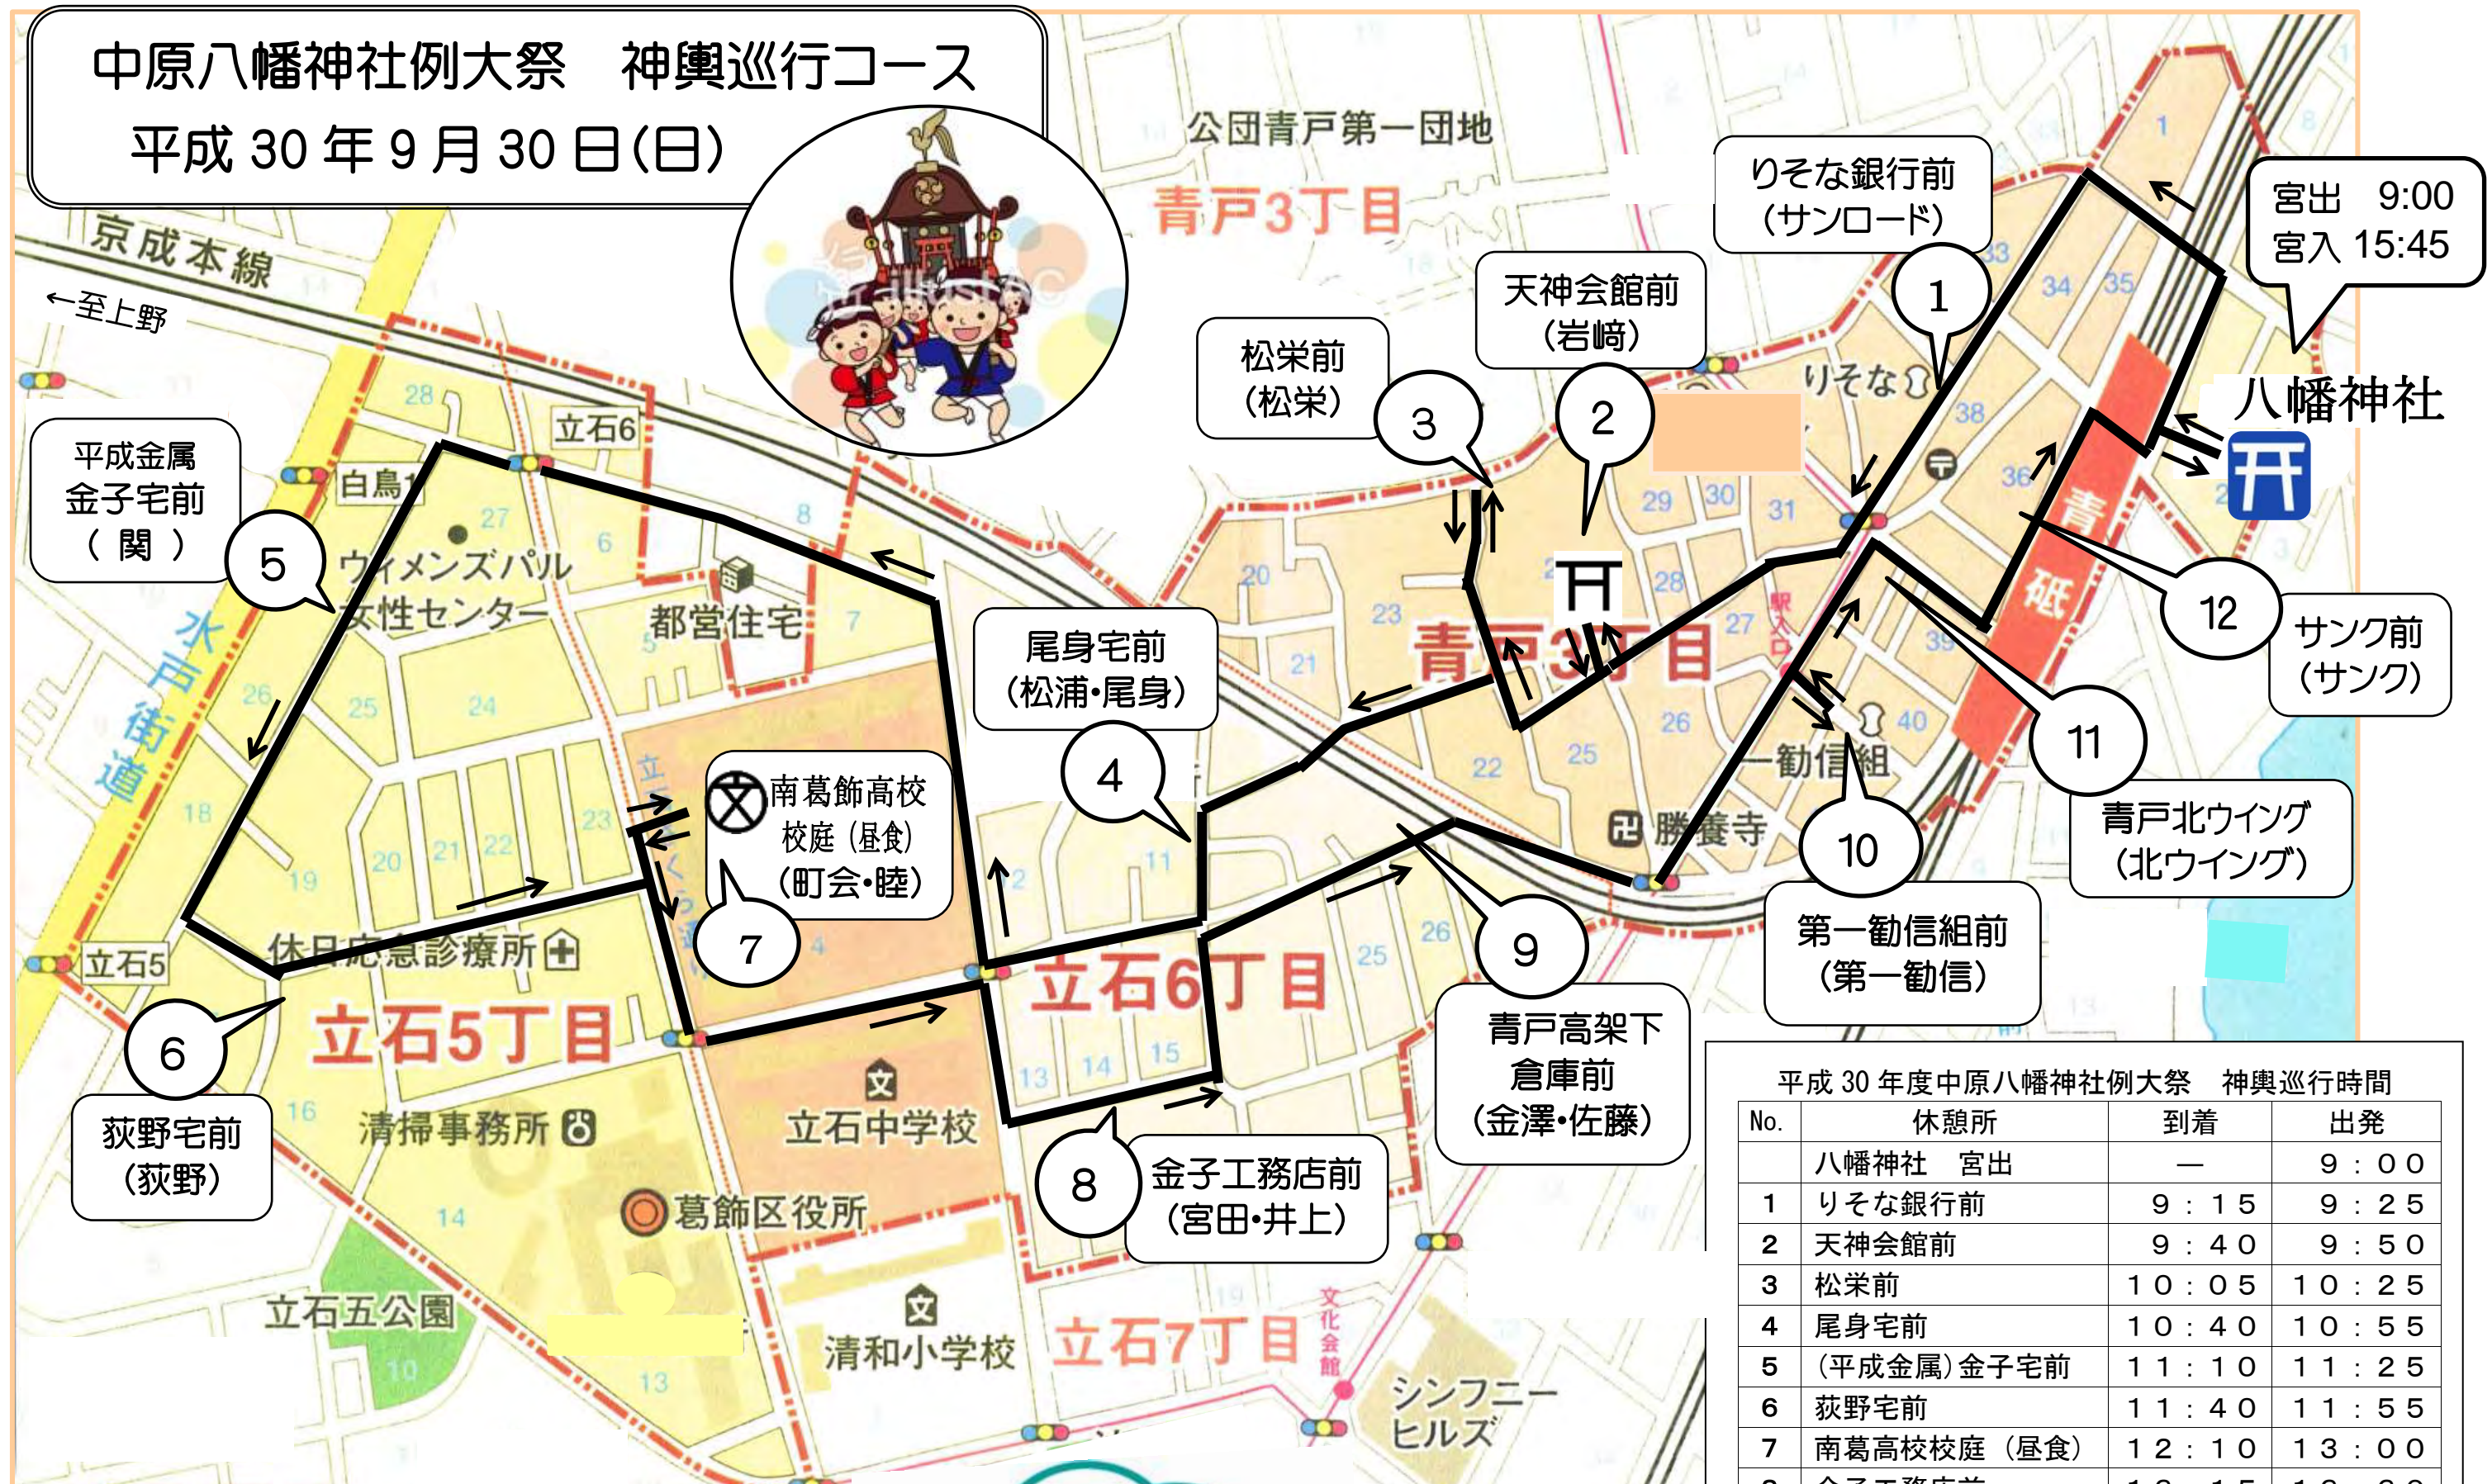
中原八幡神社例大祭　神輿巡行コース
平成 30 年 9 月 30 日(日)

宮出　9:00
宮入 15:45

八幡神社

りそな銀行前
(サンロード)

天神会館前
(岩崎)

松栄前
(松栄)

平成金属
金子宅前
(関)

尾身宅前
(松浦･尾身)

南葛飾高校
校庭（昼食）
(町会･睦)

荻野宅前
(荻野)

金子工務店前
(宮田･井上)

青戸高架下
倉庫前
(金澤･佐藤)

第一勧信組前
(第一勧信)

青戸北ウイング
(北ウイング)

サンク前
(サンク)

1 2 3 4 5 6 7 8 9 10 11 12

京成本線
←至上野
公団青戸第一団地
青戸3丁目
青戸3丁目
立石6
白鳥1
ウィメンズパル
女性センター
都営住宅
水戸街道
立石5
休日応急診療所
立石5丁目
立石6丁目
立石中学校
清掃事務所
葛飾区役所
立石五公園
清和小学校
立石7丁目
文化会館
シンフニーヒルズ
勝養寺
勧信組
りそな
青砥
駅入口
28 27 26 25 24 23 22 21 20 19 18 16 14 13 10 8 7 6 5 4 1 2 11 12 15 29 30 31 33 34 35 36 38 39 40

平成 30 年度中原八幡神社例大祭　神輿巡行時間

| No. | 休憩所 | 到着 | 出発 |
|---|---|---|---|
| | 八幡神社　宮出 | — | 9：00 |
| 1 | りそな銀行前 | 9：15 | 9：25 |
| 2 | 天神会館前 | 9：40 | 9：50 |
| 3 | 松栄前 | 10：05 | 10：25 |
| 4 | 尾身宅前 | 10：40 | 10：55 |
| 5 | （平成金属）金子宅前 | 11：10 | 11：25 |
| 6 | 荻野宅前 | 11：40 | 11：55 |
| 7 | 南葛高校校庭（昼食） | 12：10 | 13：00 |
| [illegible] | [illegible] | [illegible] | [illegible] |